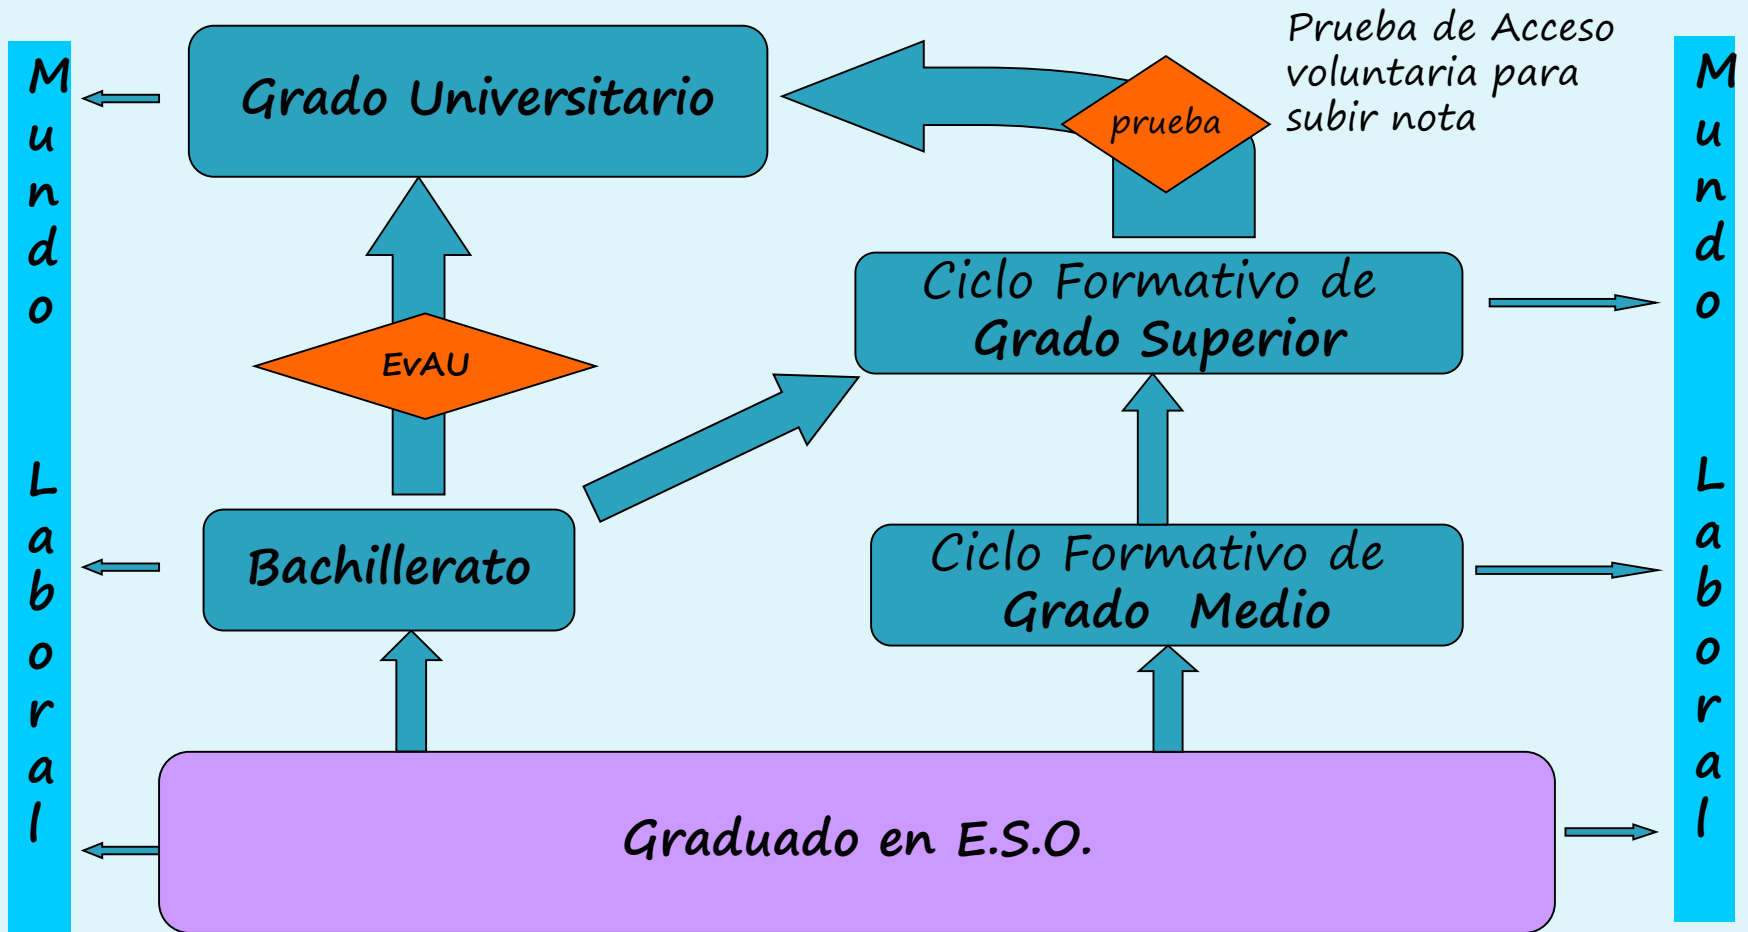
Mundo Laboral

Grado Universitario

Prueba de Acceso voluntaria para subir nota

prueba

Mundo Laboral

Ciclo Formativo de Grado Superior

EvAU

Bachillerato

Ciclo Formativo de Grado Medio

Graduado en E.S.O.